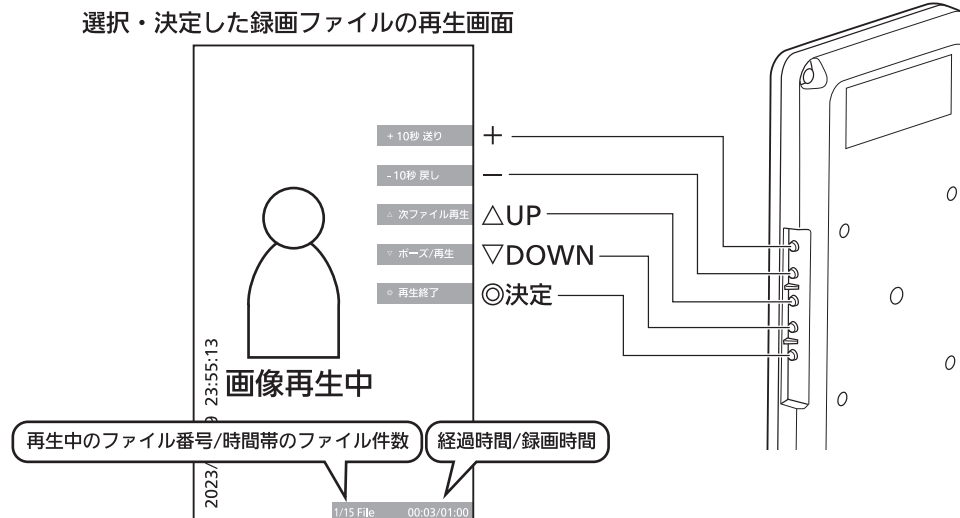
選択・決定した録画ファイルの再生画面

+10秒 送り
-10秒 戻し
△ 次ファイル再生
▽ ポーズ/再生
◎ 再生終了

＋
－
△UP
▽DOWN
◎決定

画像再生中

2023/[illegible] 23:55:13

再生中のファイル番号/時間帯のファイル件数
経過時間/録画時間

1/15 File
00:03/01:00